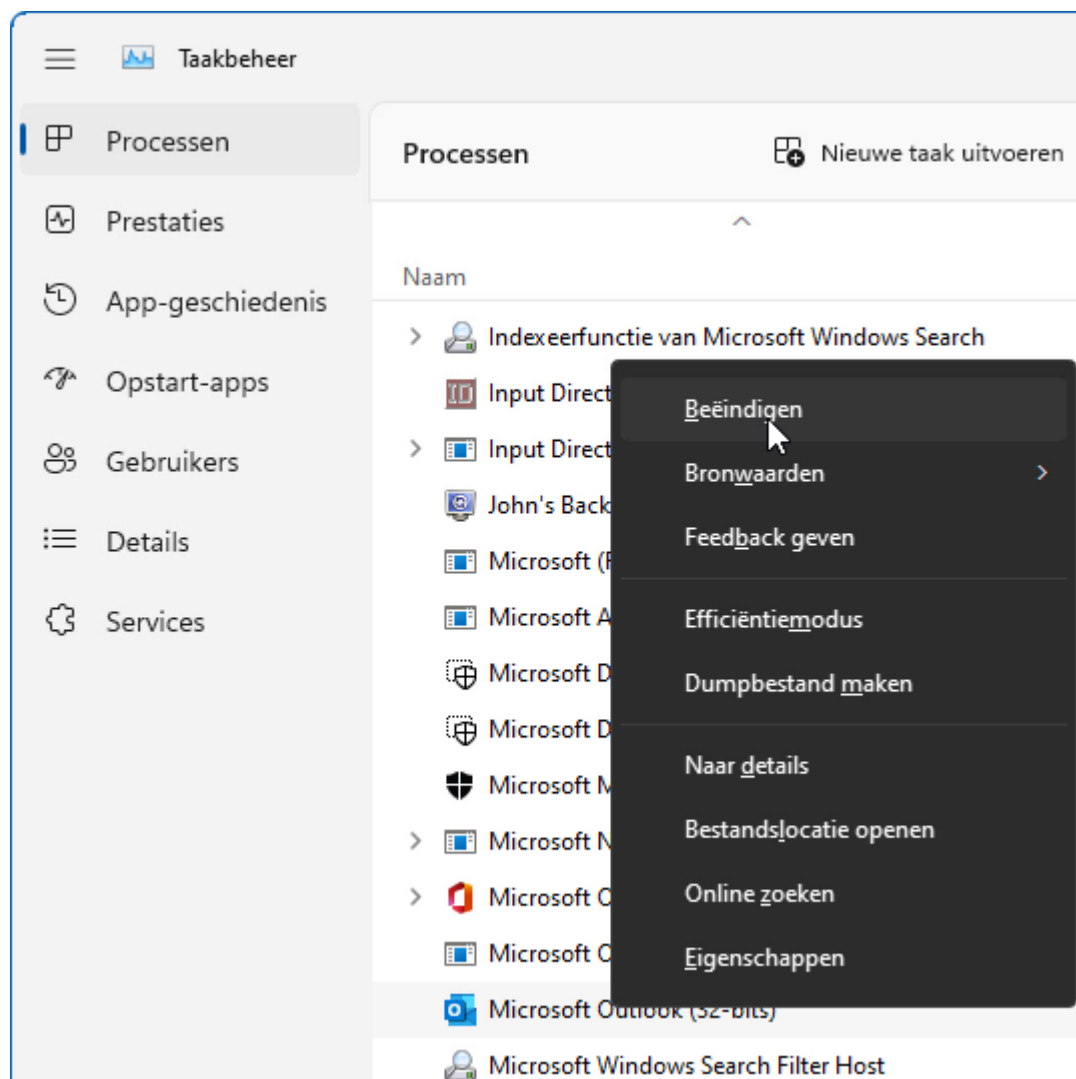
Taakbeheer

Processen
Prestaties
App-geschiedenis
Opstart-apps
Gebruikers
Details
Services

Processen
Nieuwe taak uitvoeren

Naam

Indexeerfunctie van Microsoft Windows Search
Input Direct
Input Direct
John's Back
Microsoft (
Microsoft A
Microsoft D
Microsoft D
Microsoft M
Microsoft N
Microsoft O
Microsoft O
Microsoft Outlook (32-bits)
Microsoft Windows Search Filter Host

Beëindigen
Bronwaarden
Feedback geven
Efficiëntiemodus
Dumpbestand maken
Naar details
Bestandslocatie openen
Online zoeken
Eigenschappen